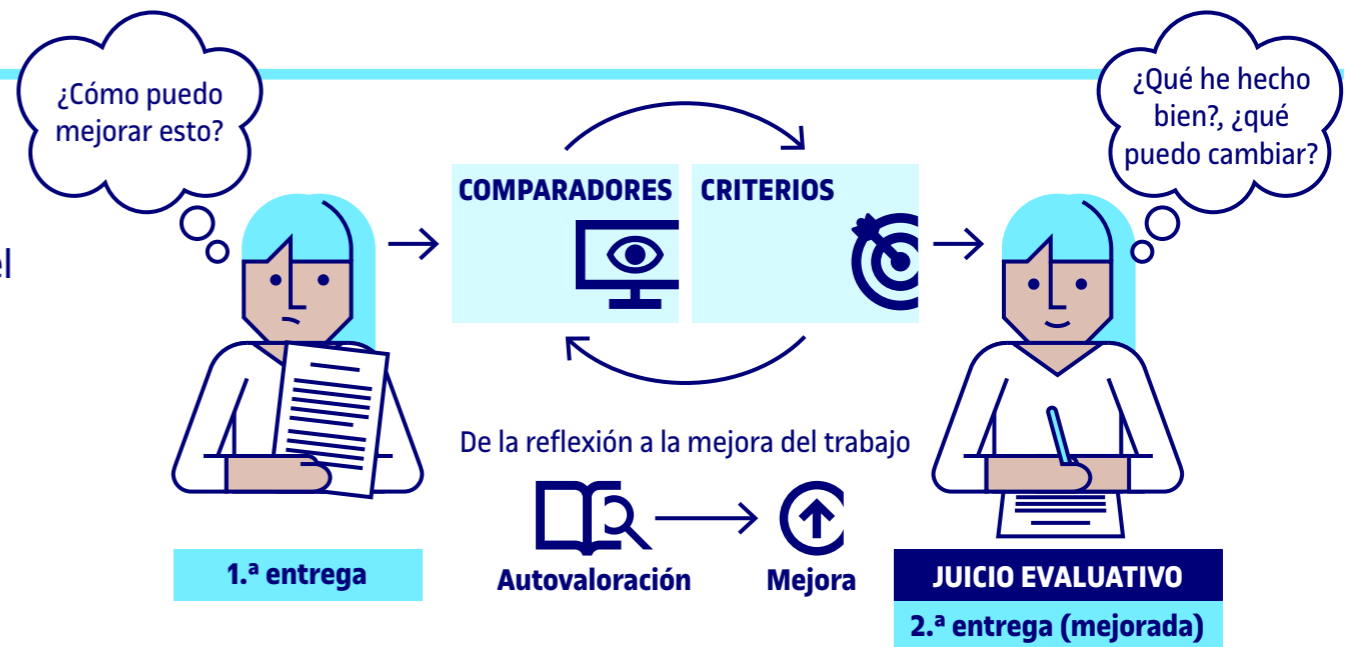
¿Cómo puedo mejorar esto?

el

COMPARADORES

CRITERIOS

¿Qué he hecho bien?, ¿qué puedo cambiar?

De la reflexión a la mejora del trabajo

1.ª entrega

Autovaloración

Mejora

JUICIO EVALUATIVO

2.ª entrega (mejorada)